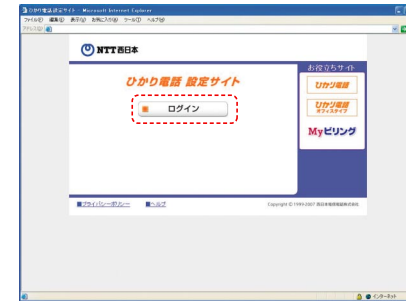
ひかり電話 設定サイト - Microsoft Internet Explorer
ファイル(F) 編集(E) 表示(V) お気に入り(A) ツール(T) ヘルプ(H)
アドレス(D)

NTT西日本

ひかり電話 設定サイト

ログイン

お役立ちサイト
ひかり電話
ひかり電話 オフィスタイプ
Myビリング

■プライバシーポリシー ■ヘルプ

Copyright © 1999-2007 西日本電信電話株式会社

インターネット